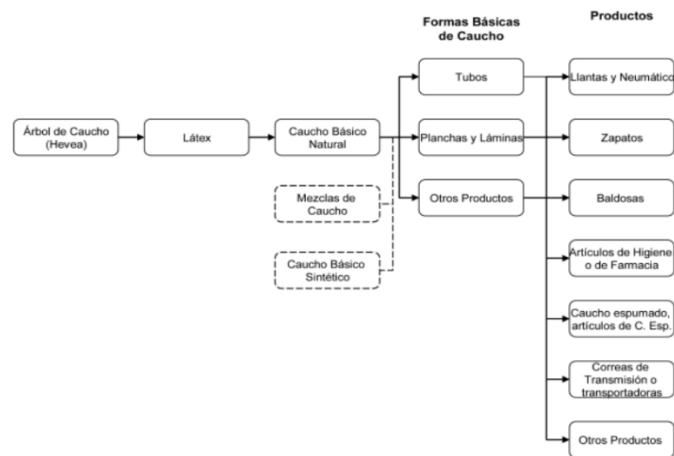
Formas Básicas de Caucho

Productos

Árbol de Caucho (Hevea)

Látex

Caucho Básico Natural

Mezclas de Caucho

Caucho Básico Sintético

Tubos

Planchas y Láminas

Otros Productos

Llantas y Neumático

Zapatos

Baldosas

Artículos de Higiene o de Farmacia

Caucho espumado, artículos de C. Esp.

Correas de Transmisión o transportadoras

Otros Productos